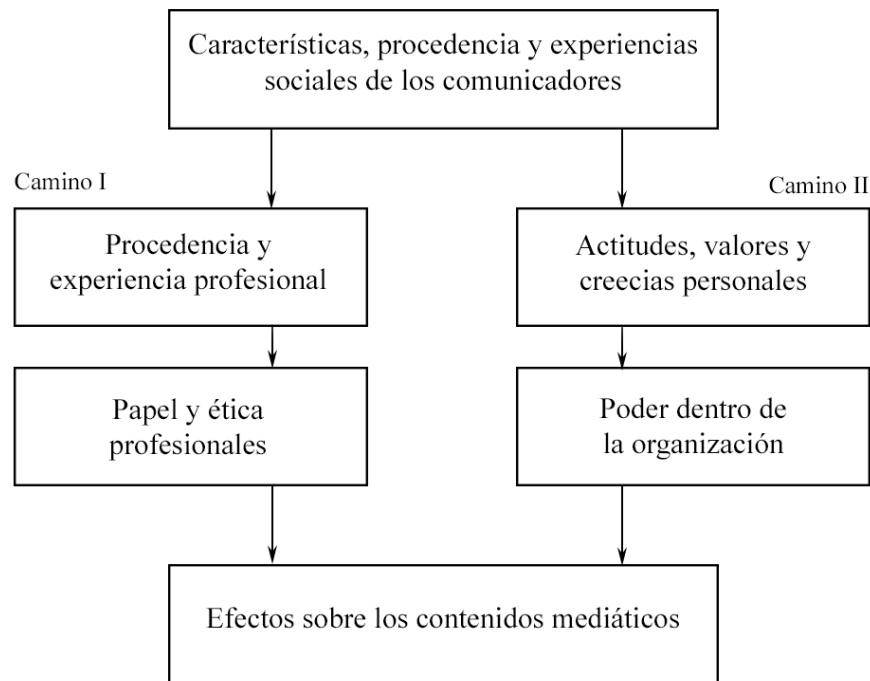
Características, procedencia y experiencias sociales de los comunicadores

Camino I

Camino II

Procedencia y experiencia profesional

Actitudes, valores y creecias personales

Papel y ética profesionales

Poder dentro de la organización

Efectos sobre los contenidos mediáticos